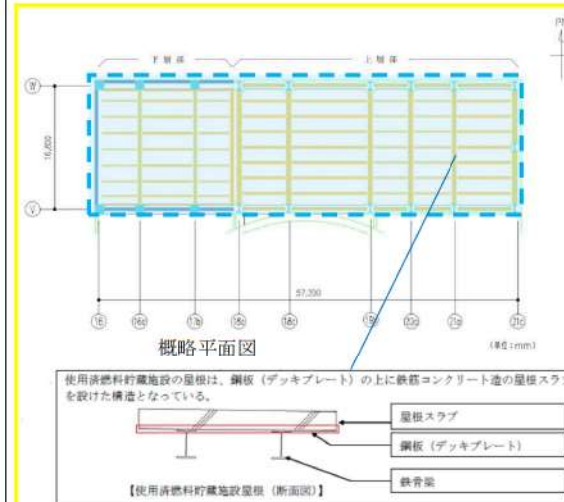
下屋部

上屋部

W

16,800

V

57,300

16

16d

17

18

18d

19

20

21

21c

概略平面図

(単位:mm)

使用済燃料貯蔵施設の屋根は、鋼板（デッキプレート）の上に鉄筋コンクリート造の屋根スラ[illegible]を設けた構造となっている。

屋根スラブ

鋼板（デッキプレート）

鉄骨梁

【使用済燃料貯蔵施設屋根（断面図）】